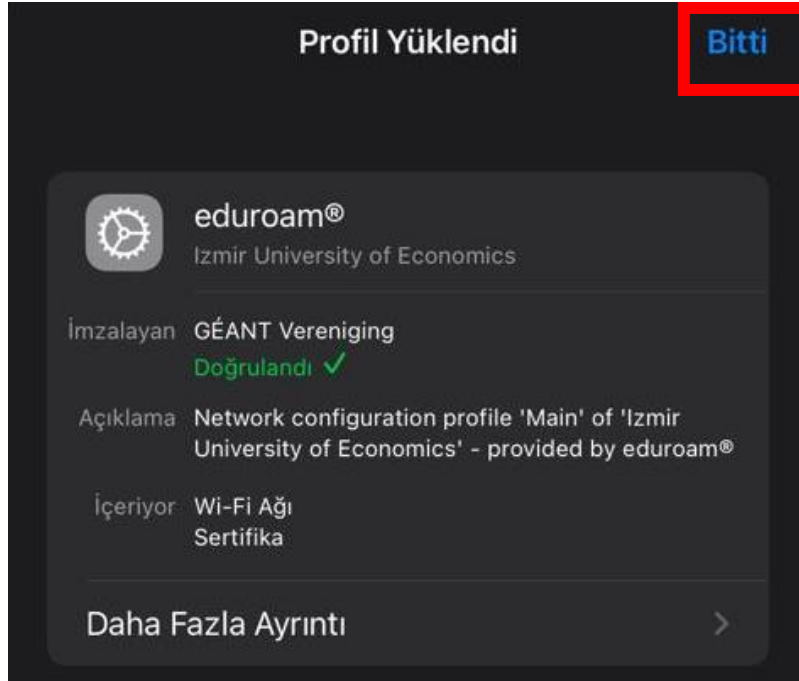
Profil Yüklendi

Bitti

eduroam®
Izmir University of Economics

İmzalayan GÉANT Vereniging
Doğrulandı ✓

Açıklama Network configuration profile 'Main' of 'Izmir University of Economics' - provided by eduroam®

İçeriyor Wi-Fi Ağı
Sertifika

Daha Fazla Ayrıntı